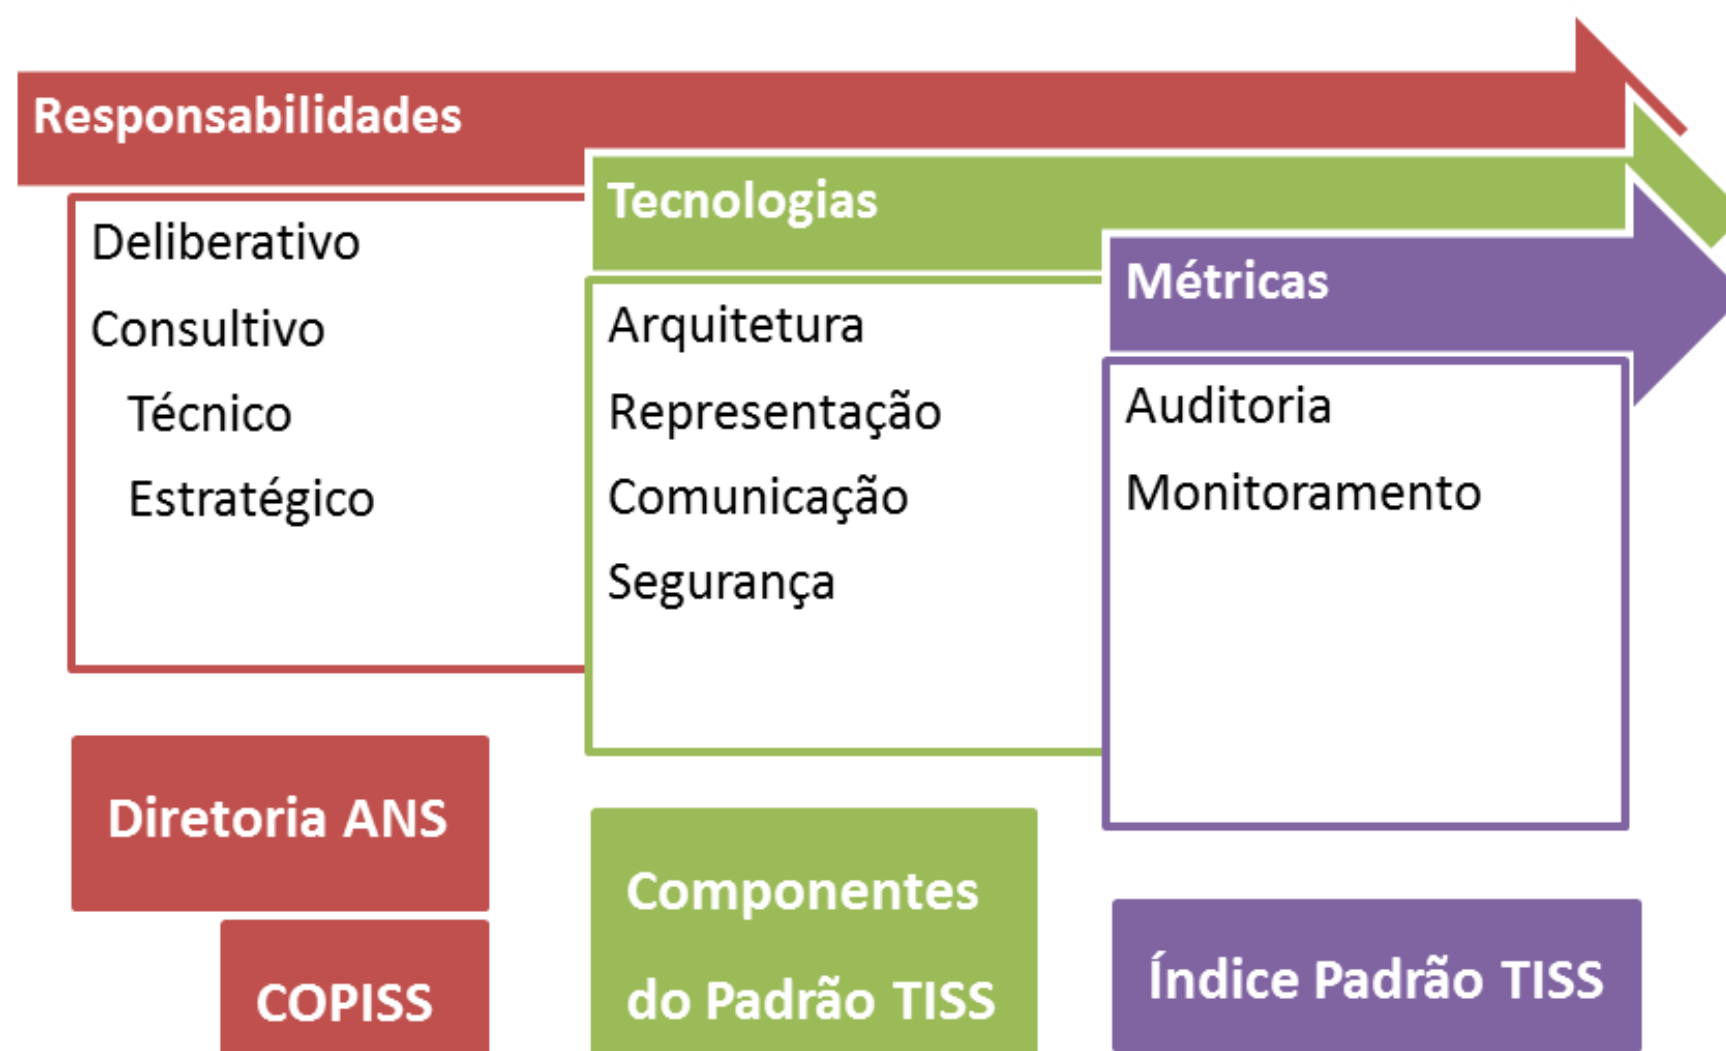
Responsabilidades

Deliberativo

Consultivo

Técnico

Estratégico

Tecnologias

Arquitetura

Representação

Comunicação

Segurança

Métricas

Auditoria

Monitoramento

Diretoria ANS

COPISS

Componentes do Padrão TISS

Índice Padrão TISS